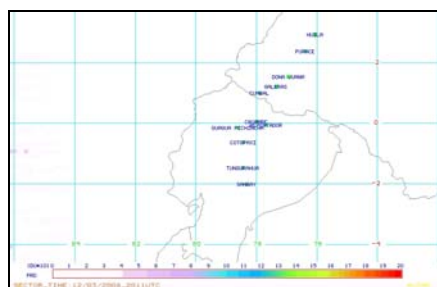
HUILA

PURACE

DONA JUANA

GALERAS

CUMBAL

CAYAMBE

GUAGUA PICHINCHA REVENTADOR

COTOPAXI

TUNGURAHUA

SANGAY

2

0

-2

-4

84

82

80

78

76

CO(KG/S)

PRD

1 2 3 4 5 6 7 8 9 10 11 12 13 14 15 16 17 18 19 20

SECTOR TIME: 12/03/2006 2011UTC

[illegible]